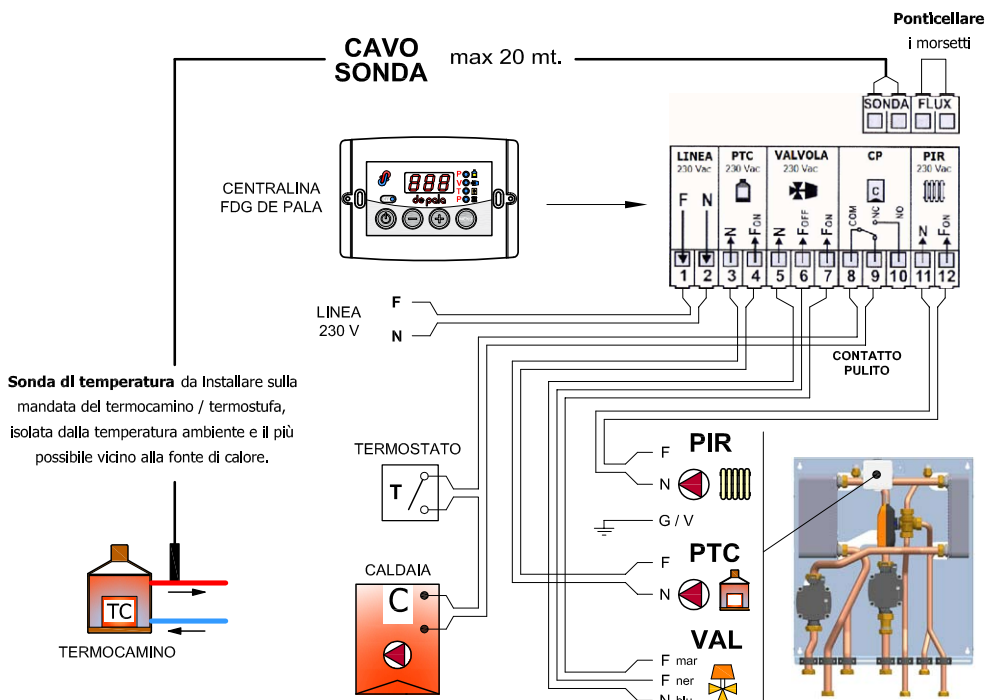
Ponticellare
i morsetti

CAVO
SONDA
max 20 mt.

SONDA FLUX

CENTRALINA
FDG DE PALA

888
P
V
T
P
de pala

LINEA
230 Vac
F N

PTC
230 Vac
N F ON

VALVOLA
230 Vac
N F OFF F ON

CP
COM NC NO

PIR
230 Vac
N F ON

1 2 3 4 5 6 7 8 9 10 11 12

LINEA
230 V
F
N

CONTATTO
PULITO

**Sonda di temperatura** da Installare sulla mandata del termocamino / termostufa, isolata dalla temperatura ambiente e il più possibile vicino alla fonte di calore.

TERMOSTATO
T

PIR
F
N

G / V

PTC
F
N

VAL
F mar
F ner
N blu

CALDAIA
C

TC
TERMOCAMINO